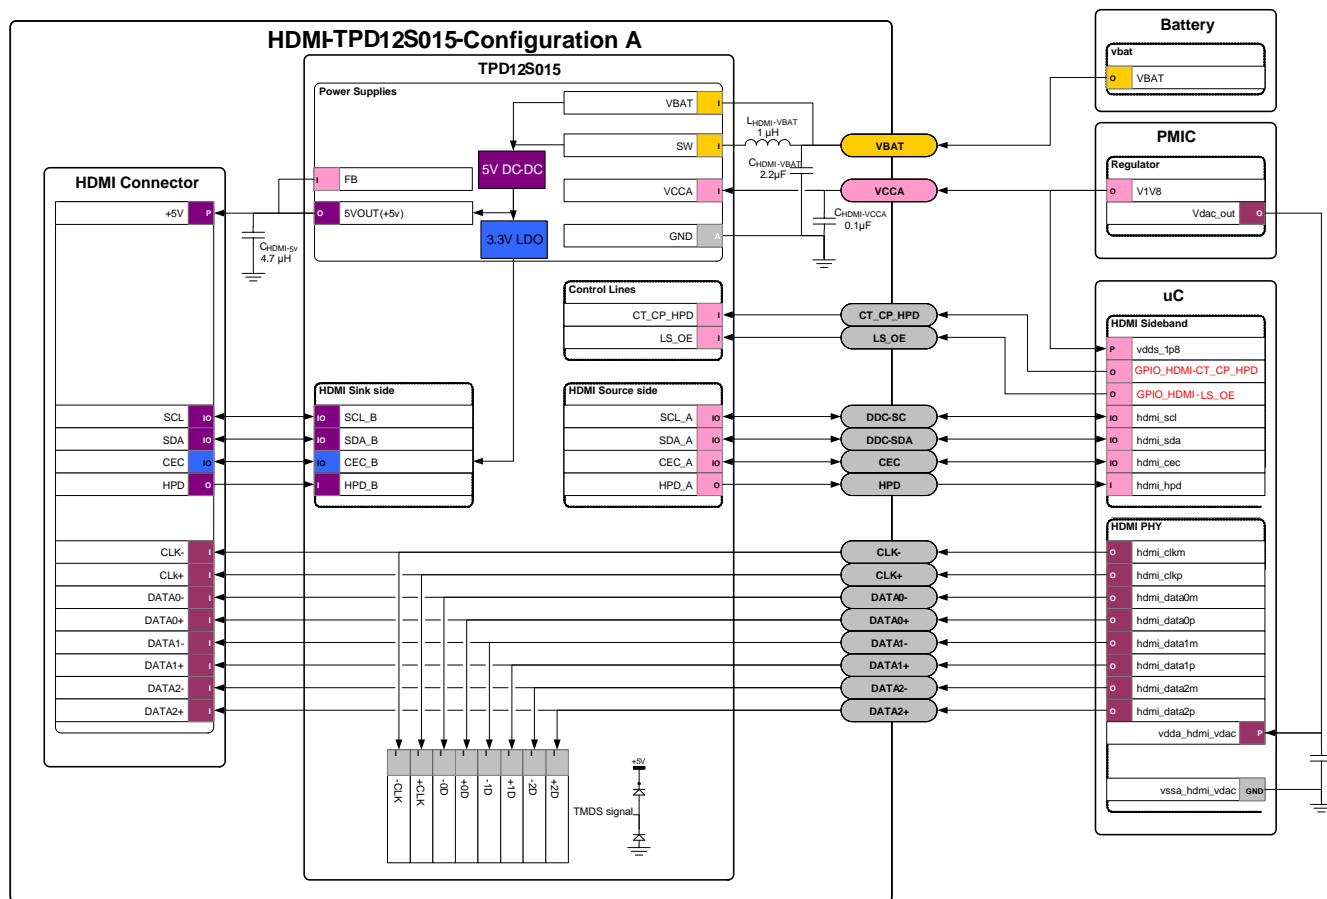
HDMI-TPD12S015-Configuration A

TPD12S015

Power Supplies

VBAT I
SW I
VCCA I
GND A

5V DC-DC

3.3V LDO

I FB
O 5VOUT(+5v)

$L_{HDMI-VBAT}$
1 μH

$C_{HDMI-VBAT}$
2.2μF

$C_{HDMI-VCCA}$
0.1μF

$C_{HDMI-5v}$
4.7 μH

Battery

vbat
O VBAT

PMIC

Regulator
O V1V8
Vdac_out O

VBAT

VCCA

HDMI Connector

+5V P

SCL IO
SDA IO
CEC IO
HPD O

CLK- I
CLK+ I
DATA0- I
DATA0+ I
DATA1- I
DATA1+ I
DATA2- I
DATA2+ I

Control Lines
CT_CP_HPD I
LS_OE I

CT_CP_HPD
LS_OE

HDMI Sink side
IO SCL_B
IO SDA_B
IO CEC_B
I HPD_B

HDMI Source side
SCL_A IO
SDA_A IO
CEC_A IO
HPD_A O

DDC-SC
DDC-SDA
CEC
HPD

CLK-
CLK+
DATA0-
DATA0+
DATA1-
DATA1+
DATA2-
DATA2+

uC

HDMI Sideband
P vdds_1p8
O GPIO_HDMI-CT_CP_HPD
O GPIO_HDMI-LS_OE
IO hdmi_scl
IO hdmi_sda
IO hdmi_cec
I hdmi_hpd

HDMI PHY
O hdmi_clkm
O hdmi_clkp
O hdmi_data0m
O hdmi_data0p
O hdmi_data1m
O hdmi_data1p
O hdmi_data2m
O hdmi_data2p
vdda_hdmi_vdac P
vssa_hdmi_vdac GND

I I I I I I I I
-CLK +CLK -0D +0D -1D +1D -2D +2D

+5V
TMDS signal